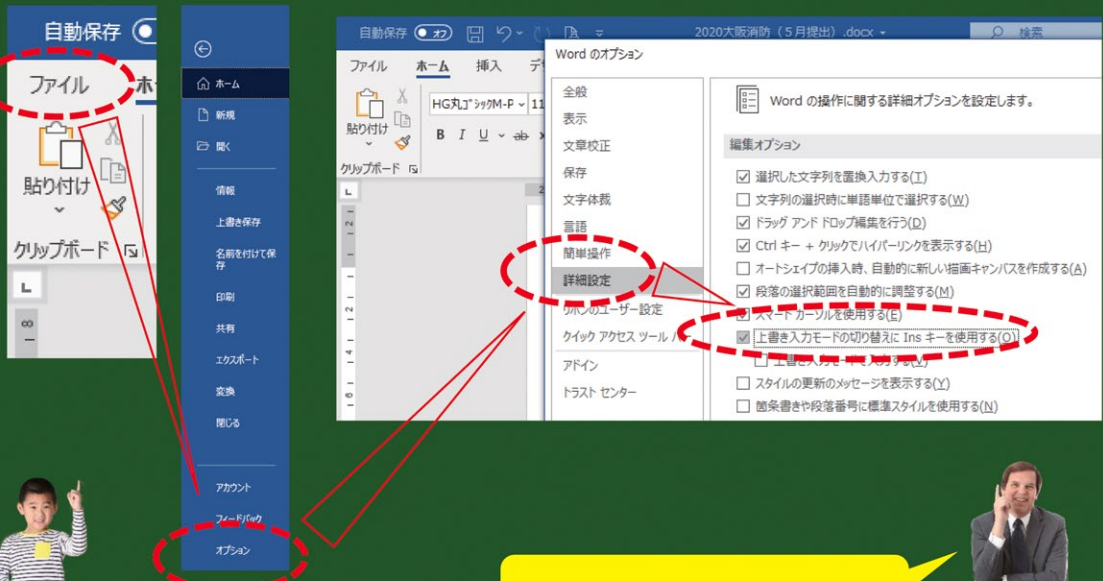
自動保存

ファイル ホ

貼り付け

クリップボード

ホーム
新規
開く
情報
上書き保存
名前を付けて保存
印刷
共有
エクスポート
変換
閉じる
アカウント
フィードバック
オプション

自動保存 オフ 2020大阪消防（５月提出）.docx 検索

ファイル ホーム 挿入 デ

貼り付け HG丸ｺﾞｼｯｸM-P 11

B I U ab

クリップボード

Word のオプション

全般
表示
文章校正
保存
文字体裁
言語
簡単操作
詳細設定
リボンのユーザー設定
クイック アクセス ツール バー
アドイン
トラスト センター

Word の操作に関する詳細オプションを設定します。

編集オプション

選択した文字列を置換入力する(T)
文字列の選択時に単語単位で選択する(W)
ドラッグ アンド ドロップ編集を行う(D)
Ctrl キー + クリックでハイパーリンクを表示する(H)
オートシェイプの挿入時、自動的に新しい描画キャンバスを作成する(A)
段落の選択範囲を自動的に調整する(M)
スマート カーソルを使用する(E)
上書き入力モードの切り替えに Ins キーを使用する(O)
上書き入力モードで入力する(V)
スタイルの更新のメッセージを表示する(Y)
箇条書きや段落番号に標準スタイルを使用する(N)